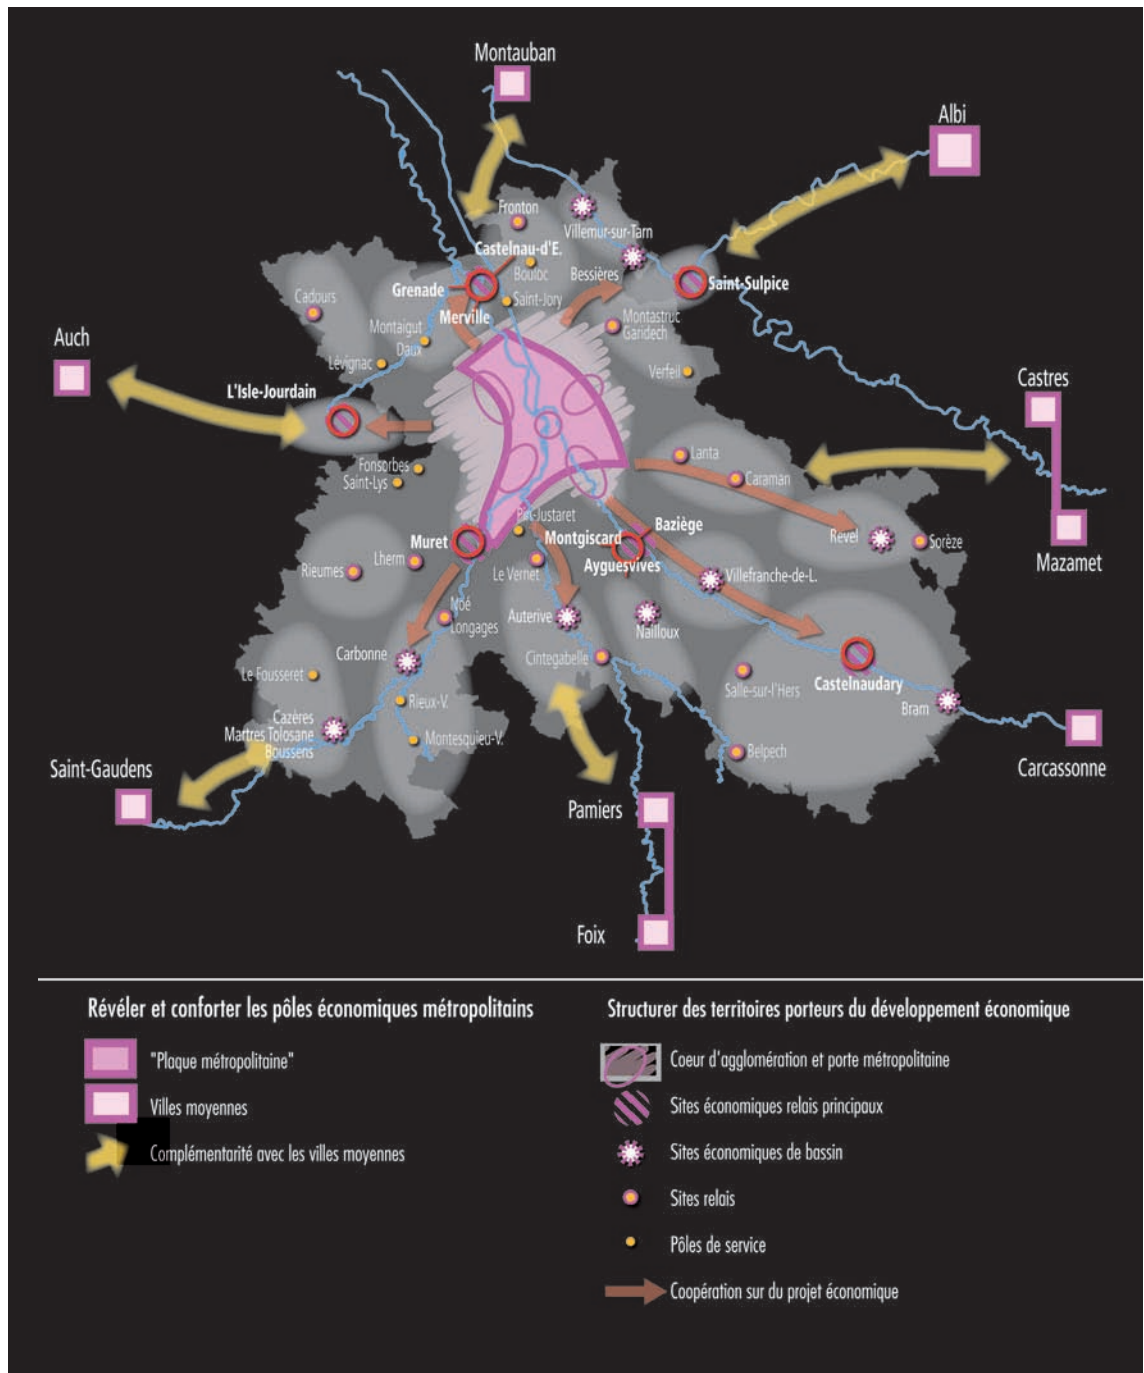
Montauban

Albi

Fronton

Villemur-sur-Tarn

Castelnau-d'E.

Bouloc

Bessières

Saint-Sulpice

Cadours

Grenade

Saint-Jory

Montaigut

Merville

Montastruc Garidech

Daux

Lévignac

Verfeil

Auch

L'Isle-Jourdain

Castres

Fonsorbes

Saint-Lys

Lanta

Caraman

Pin-Justaret

Baziège

Revel

Sorèze

Muret

Montgiscard

Mazamet

Lherm

Ayguesvives

Rieumes

Le Vernet

Villefranche-de-L.

Noé

Longages

Auterive

Nailloux

Carbonne

Cintegabelle

Le Fousseret

Castelnaudary

Salle-sur-l'Hers

Bram

Rieux-V.

Cazères

Martres Tolosane

Boussens

Montesquieu-V.

Belpech

Carcassonne

Saint-Gaudens

Pamiers

Foix

Révéler et conforter les pôles économiques métropolitains

"Plaque métropolitaine"

Villes moyennes

Complémentarité avec les villes moyennes

Structurer des territoires porteurs du développement économique

Coeur d'agglomération et porte métropolitaine

Sites économiques relais principaux

Sites économiques de bassin

Sites relais

Pôles de service

Coopération sur du projet économique